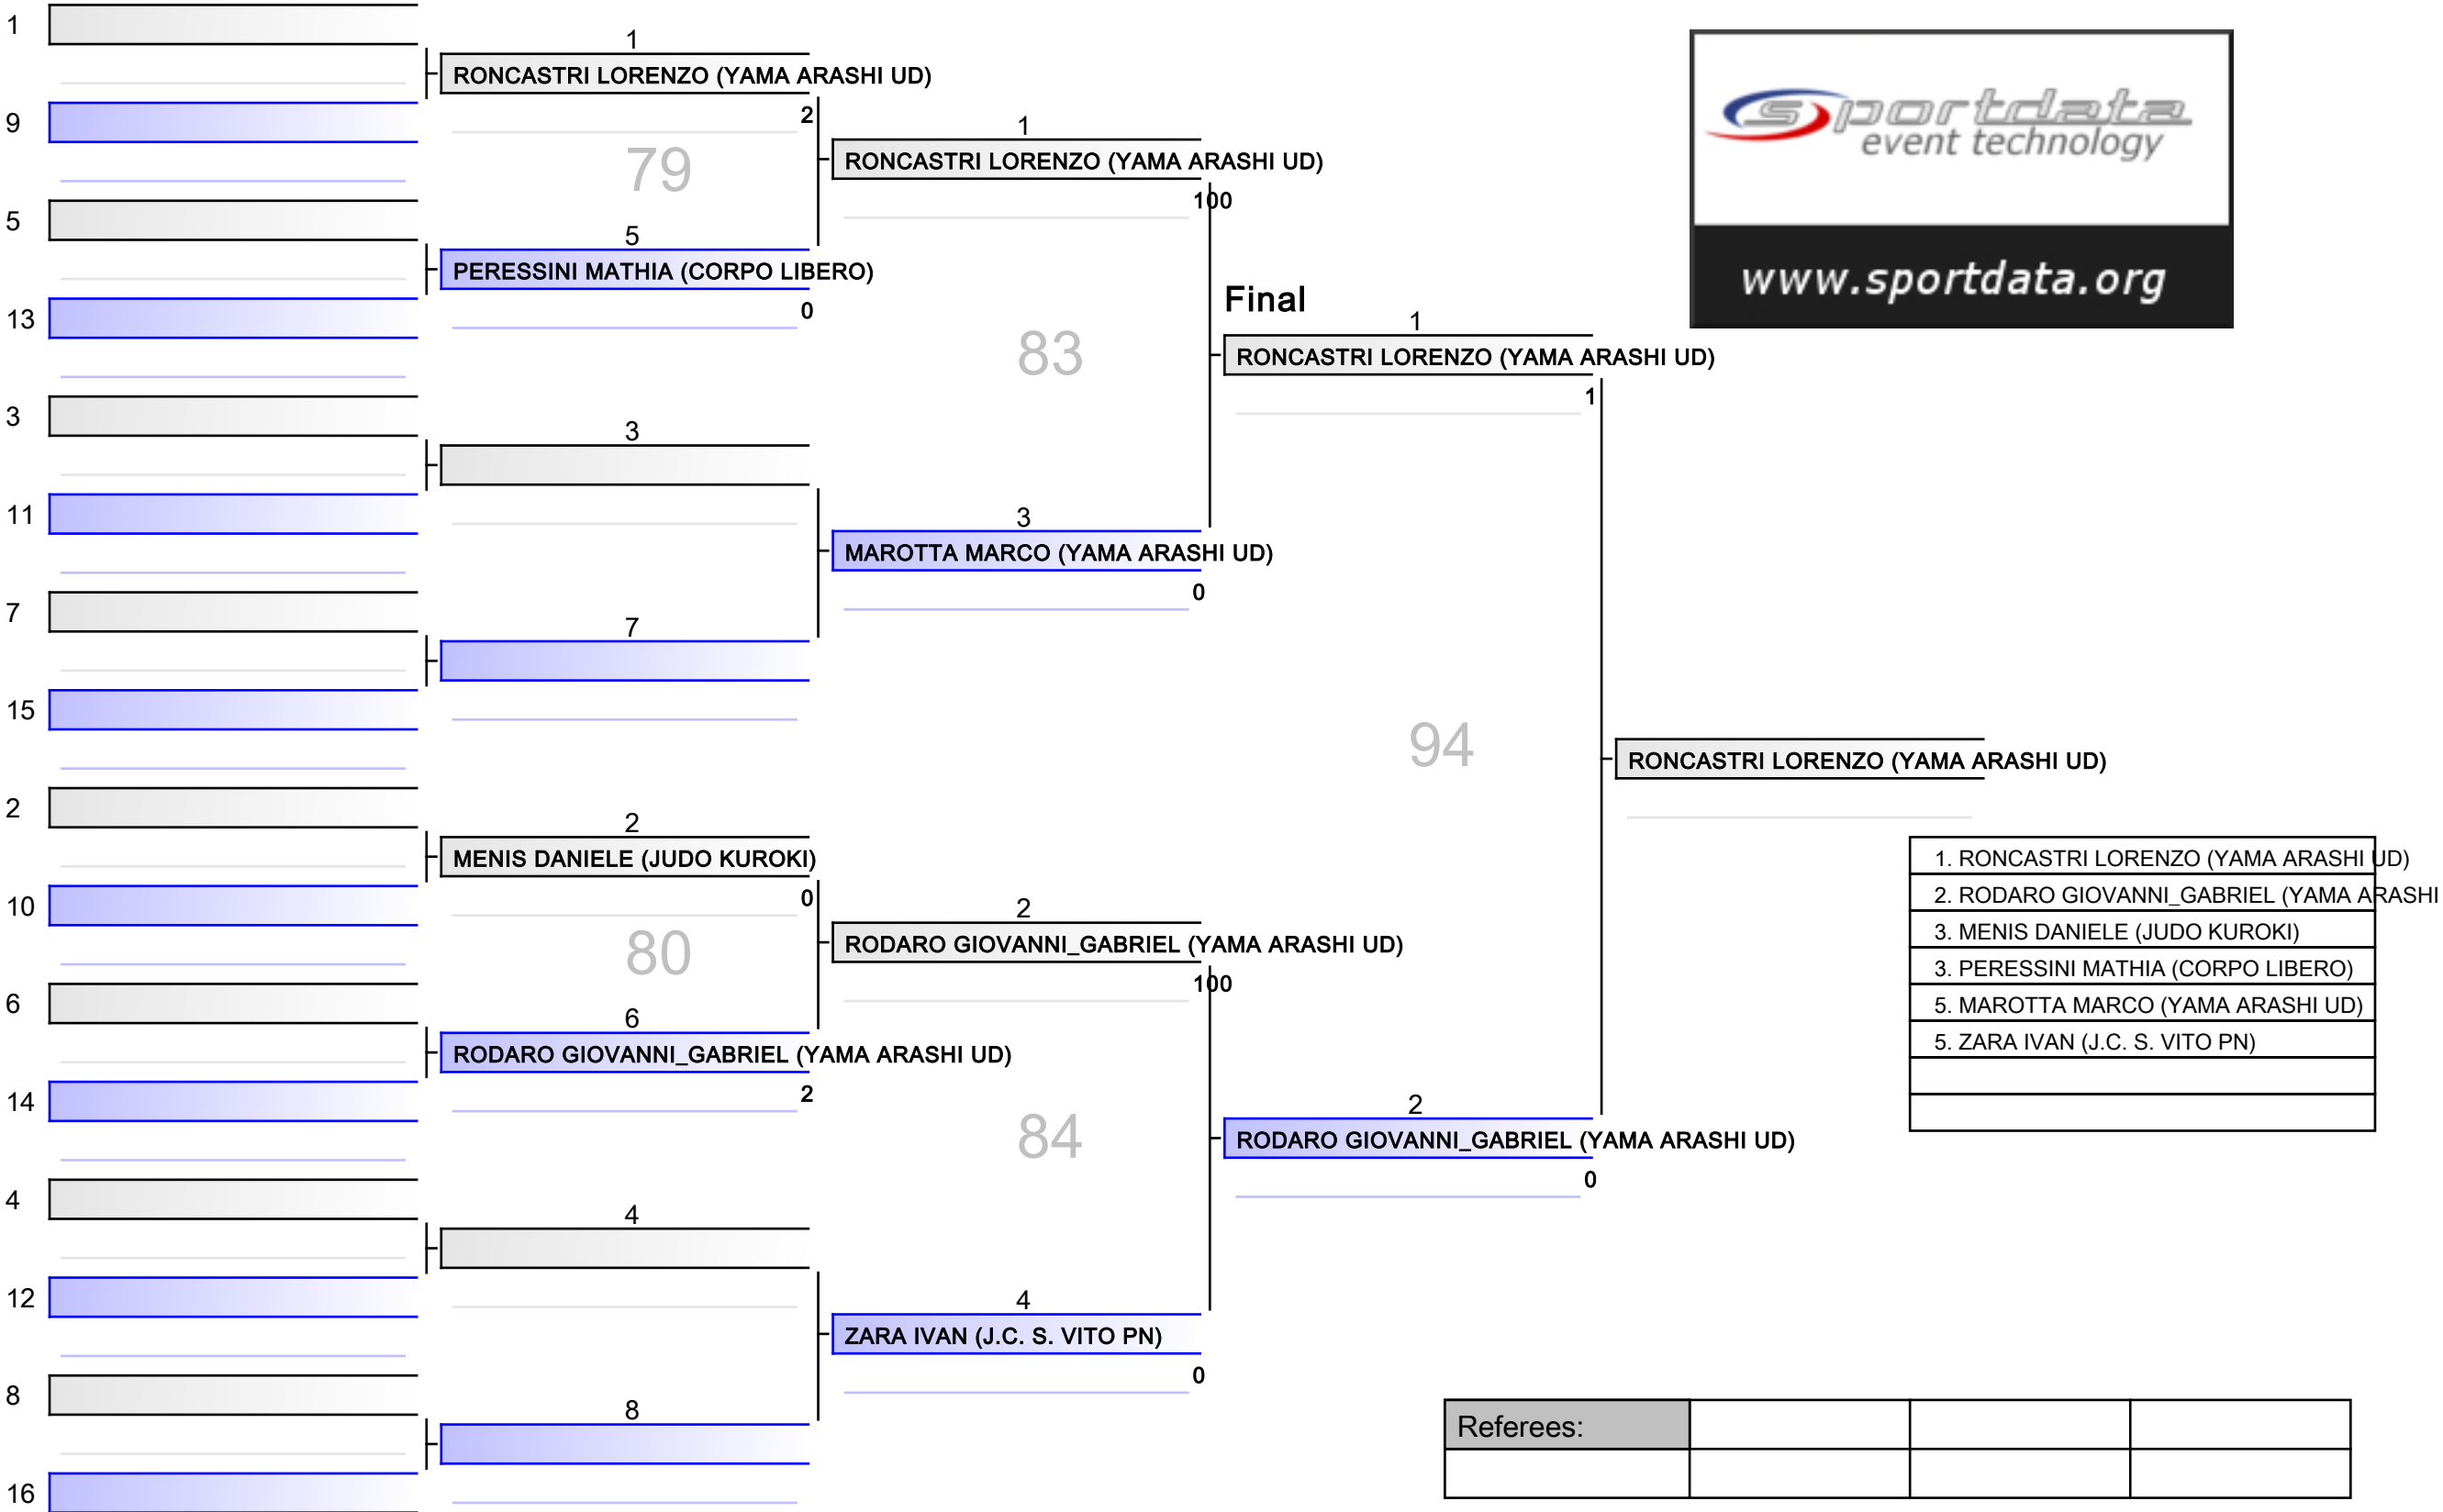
1
9
5
13
3
11
7
15
2
10
6
14
4
12
8
16

1
RONCASTRI LORENZO (YAMA ARASHI UD)
2
79
5
PERESSINI MATHIA (CORPO LIBERO)
0
3
7
2
MENIS DANIELE (JUDO KUROKI)
0
80
6
RODARO GIOVANNI_GABRIEL (YAMA ARASHI UD)
2
4
8

1
RONCASTRI LORENZO (YAMA ARASHI UD)
100
83
3
MAROTTA MARCO (YAMA ARASHI UD)
0
2
RODARO GIOVANNI_GABRIEL (YAMA ARASHI UD)
100
84
4
ZARA IVAN (J.C. S. VITO PN)
0

Final
1
RONCASTRI LORENZO (YAMA ARASHI UD)
1
94
2
RODARO GIOVANNI_GABRIEL (YAMA ARASHI UD)
0

RONCASTRI LORENZO (YAMA ARASHI UD)

sportdata
event technology
www.sportdata.org

1. RONCASTRI LORENZO (YAMA ARASHI UD)
2. RODARO GIOVANNI_GABRIEL (YAMA ARASHI
3. MENIS DANIELE (JUDO KUROKI)
3. PERESSINI MATHIA (CORPO LIBERO)
5. MAROTTA MARCO (YAMA ARASHI UD)
5. ZARA IVAN (J.C. S. VITO PN)

Referees: